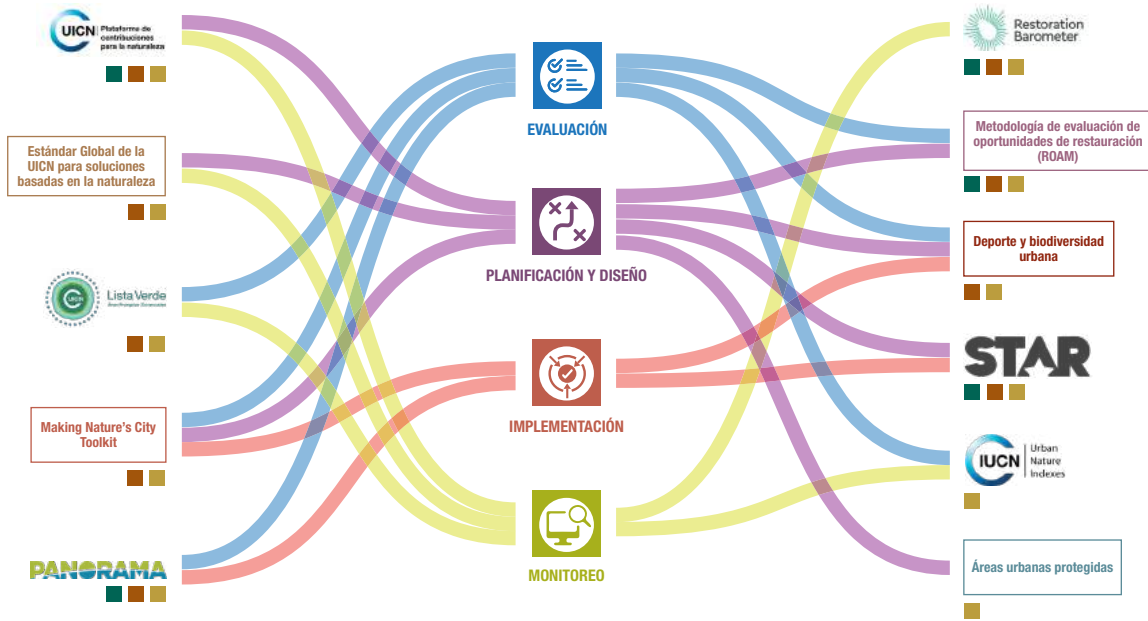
UICN Plataforma de contribuciones para la naturaleza

Estándar Global de la UICN para soluciones basadas en la naturaleza

Lista Verde

Making Nature's City Toolkit

PANORAMA

EVALUACIÓN

PLANIFICACIÓN Y DISEÑO

IMPLEMENTACIÓN

MONITOREO

Restoration Barometer

Metodología de evaluación de oportunidades de restauración (ROAM)

Deporte y biodiversidad urbana

STAR

IUCN Urban Nature Indexes

Áreas urbanas protegidas